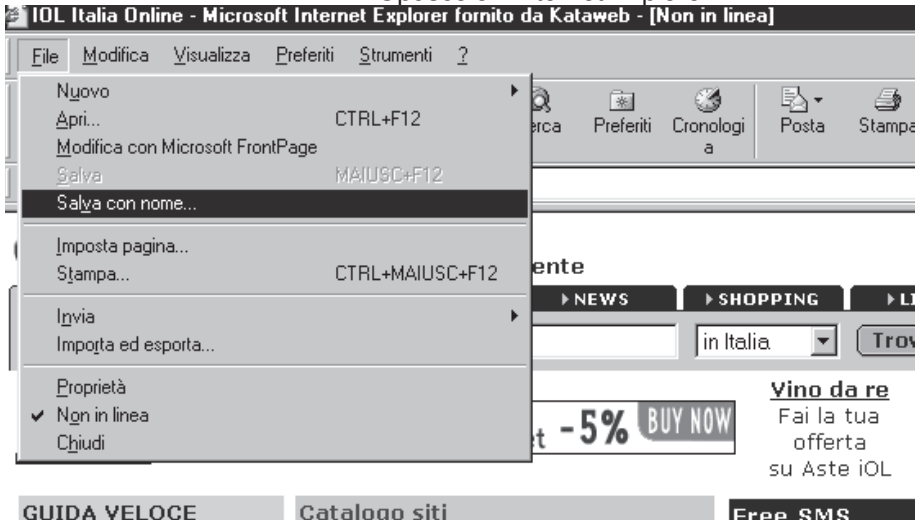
IOL Italia Online - Microsoft Internet Explorer fornito da Kataweb - [Non in linea]

File Modifica Visualizza Preferiti Strumenti ?

Nuovo
Apri... CTRL+F12
Modifica con Microsoft FrontPage
Salva MAIUSC+F12
Salva con nome...
Imposta pagina...
Stampa... CTRL+MAIUSC+F12
Invia
Importa ed esporta...
Proprietà
Non in linea
Chiudi

erca Preferiti Cronologia Posta Stampa

ente
NEWS SHOPPING LI
in Italia Trov

t -5% BUY NOW

Vino da re
Fai la tua offerta su Aste iOL

GUIDA VELOCE
Catalogo siti
Free SMS